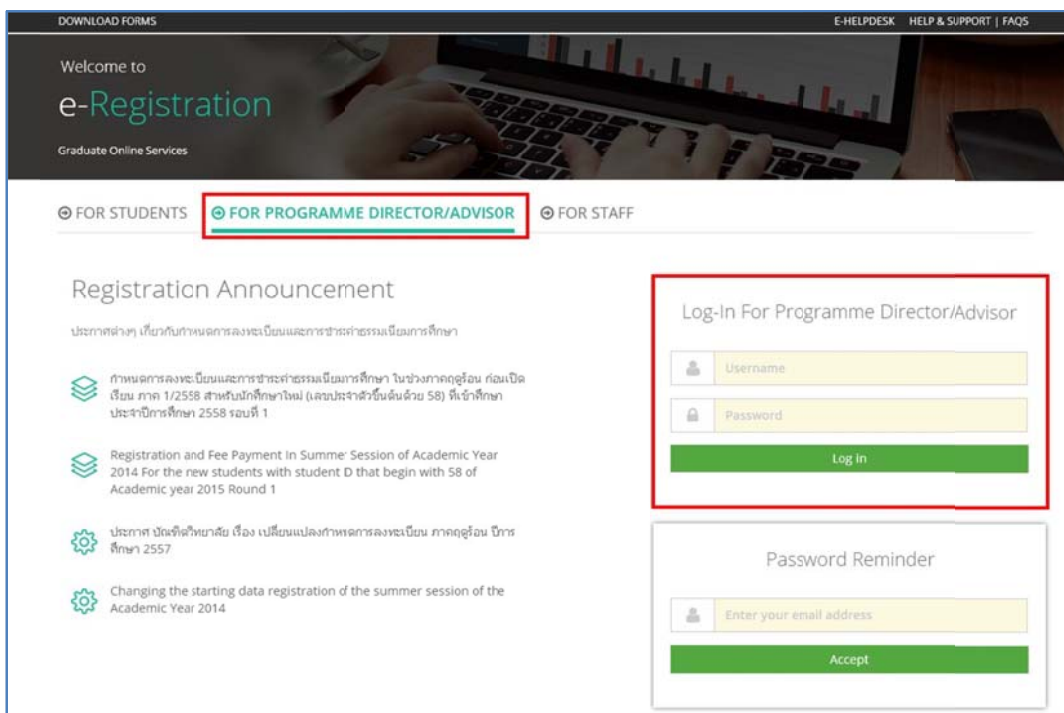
DOWNLOAD FORMS

E-HELPDESK HELP & SUPPORT | FAQS

Welcome to

e-Registration

Graduate Online Services

FOR STUDENTS

FOR PROGRAMME DIRECTOR/ADVISOR

FOR STAFF

Registration Announcement

ประกาศต่างๆ เกี่ยวกับกำหนดการลงทะเบียนและการชำระค่าธรรมเนียมการศึกษา

กำหนดการลงทะเบียนและการชำระค่าธรรมเนียมการศึกษา ในช่วงภาคฤดูร้อน ก่อนเปิดเรียน ภาค 1/2558 สำหรับนักศึกษาใหม่ (เลขประจำตัวขึ้นต้นด้วย 58) ที่เข้าศึกษาประจำปีการศึกษา 2558 รอบที่ 1

Registration and Fee Payment In Summer Session of Academic Year 2014 For the new students with student D that begin with 58 of Academic year 2015 Round 1

ประกาศ บัณฑิตวิทยาลัย เรื่อง เปลี่ยนแปลงกำหนดการลงทะเบียน ภาคฤดูร้อน ปีการศึกษา 2557

Changing the starting data registration of the summer session of the Academic Year 2014

Log-In For Programme Director/Advisor

Username

Password

Log In

Password Reminder

Enter your email address

Accept